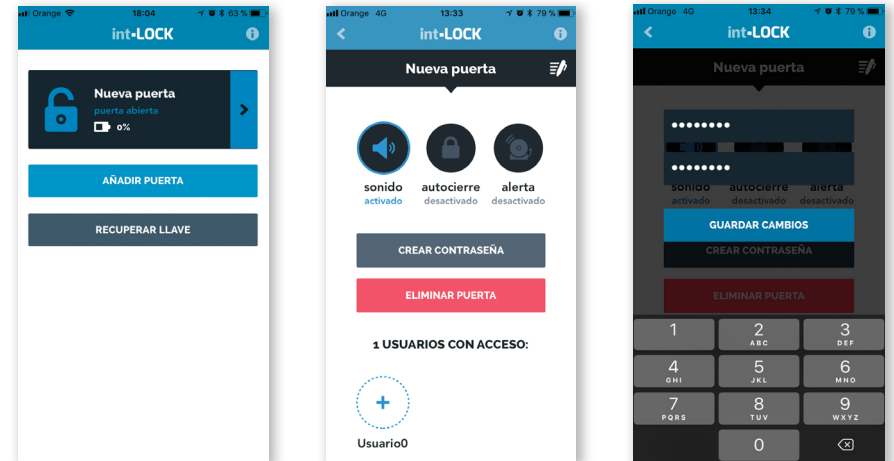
Orange 18:04 63 %
int-LOCK

Nueva puerta
puerta abierta
0%

AÑADIR PUERTA

RECUPERAR LLAVE

Orange 4G 13:33 79 %
int-LOCK

Nueva puerta

sonido
activado

autocierre
desactivado

alerta
desactivado

CREAR CONTRASEÑA

ELIMINAR PUERTA

1 USUARIOS CON ACCESO:

+

Usuario0

Orange 4G 13:34 79 %
int-LOCK

Nueva puerta

••••••••

••••••••

sonido
activado

autocierre
desactivado

alerta
desactivado

GUARDAR CAMBIOS

CREAR CONTRASEÑA

ELIMINAR PUERTA

1
2 ABC
3 DEF
4 GHI
5 JKL
6 MNO
7 PQRS
8 TUV
9 WXYZ
0